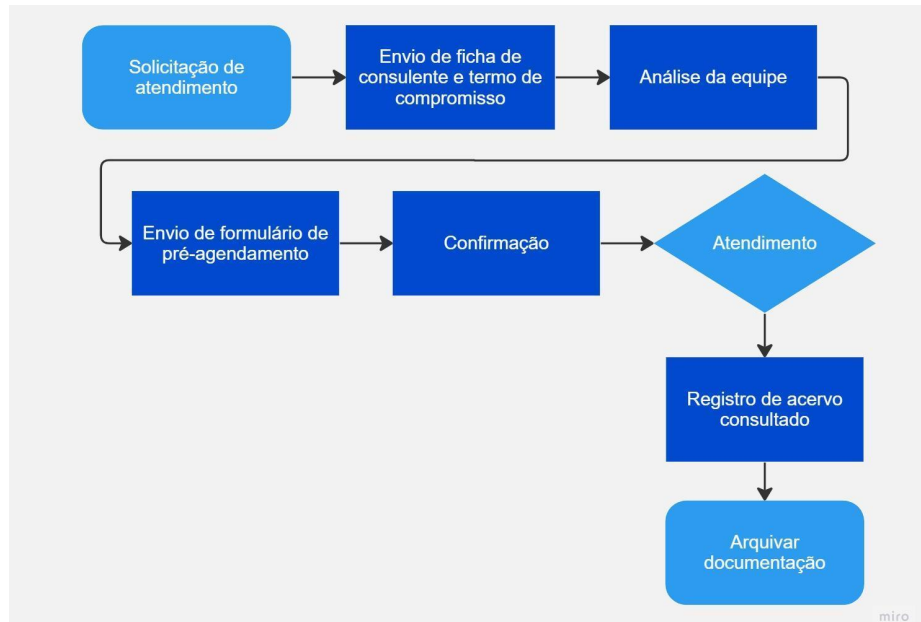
Solicitação de atendimento

Envio de ficha de consulente e termo de compromisso

Análise da equipe

Envio de formulário de pré-agendamento

Confirmação

Atendimento

Registro de acervo consultado

Arquivar documentação

miro